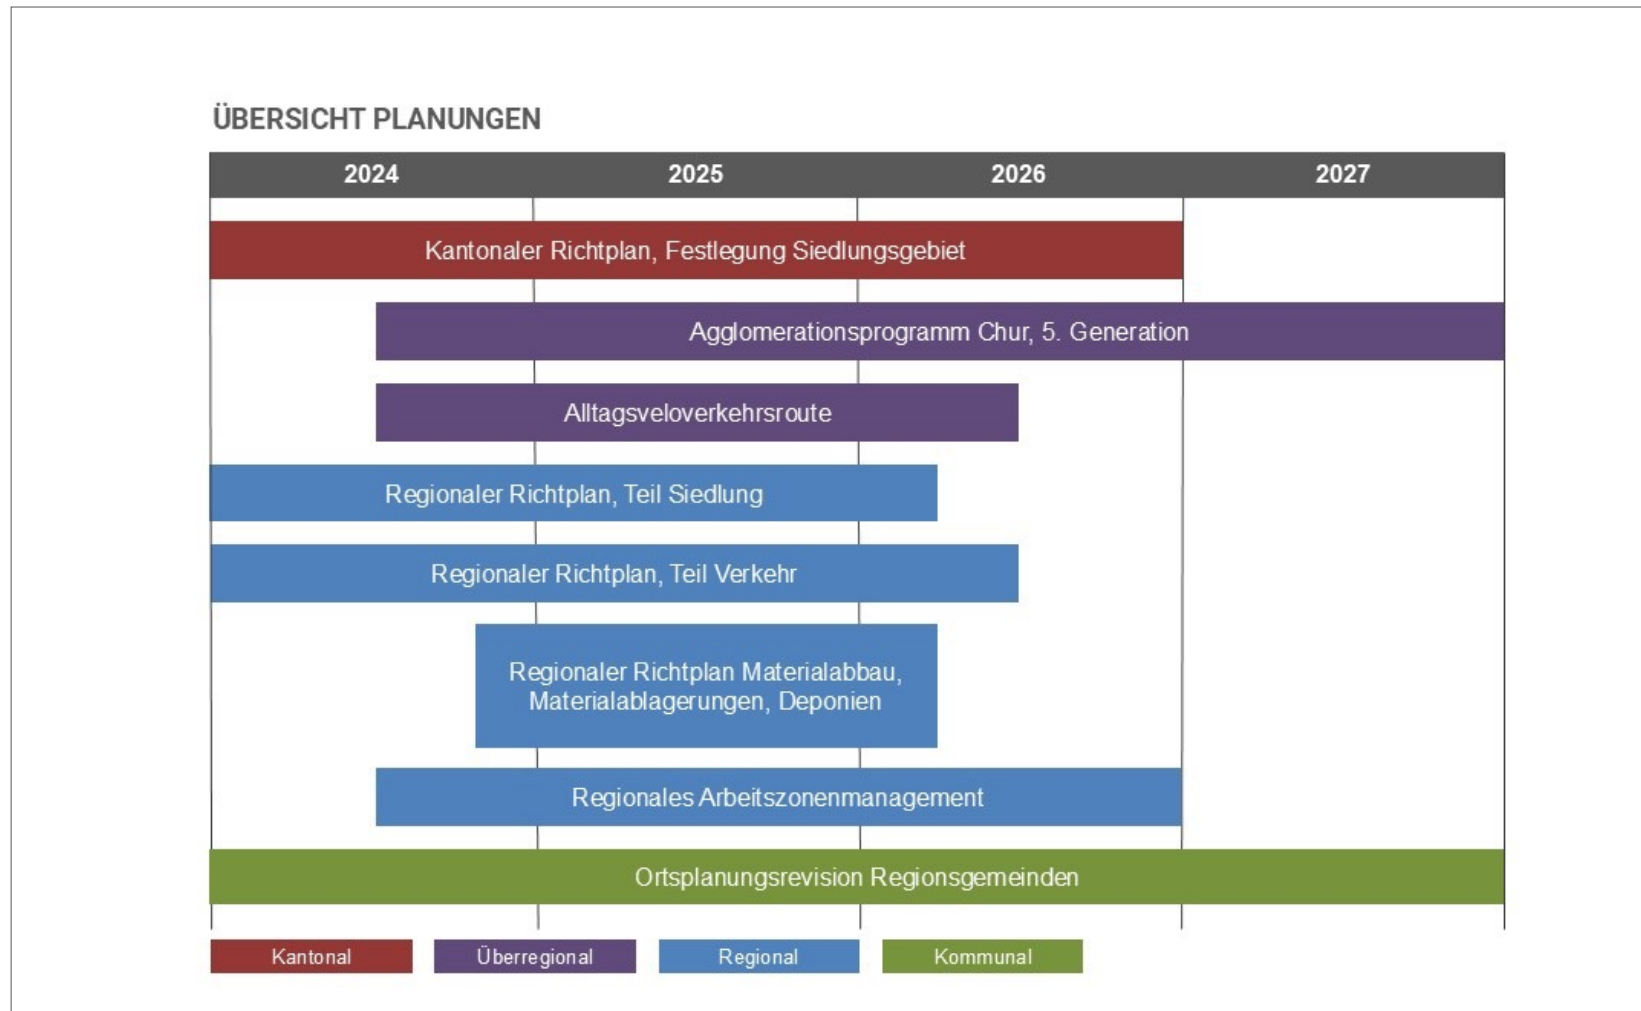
ÜBERSICHT PLANUNGEN

| 2024 | 2025 | 2026 | 2027 |
|---|---|---|---|

Kantonaler Richtplan, Festlegung Siedlungsgebiet

Agglomerationsprogramm Chur, 5. Generation

Alltagsveloverkehrsroute

Regionaler Richtplan, Teil Siedlung

Regionaler Richtplan, Teil Verkehr

Regionaler Richtplan Materialabbau, Materialablagerungen, Deponien

Regionales Arbeitszonenmanagement

Ortsplanungsrevision Regionsgemeinden

Kantonal
Überregional
Regional
Kommunal